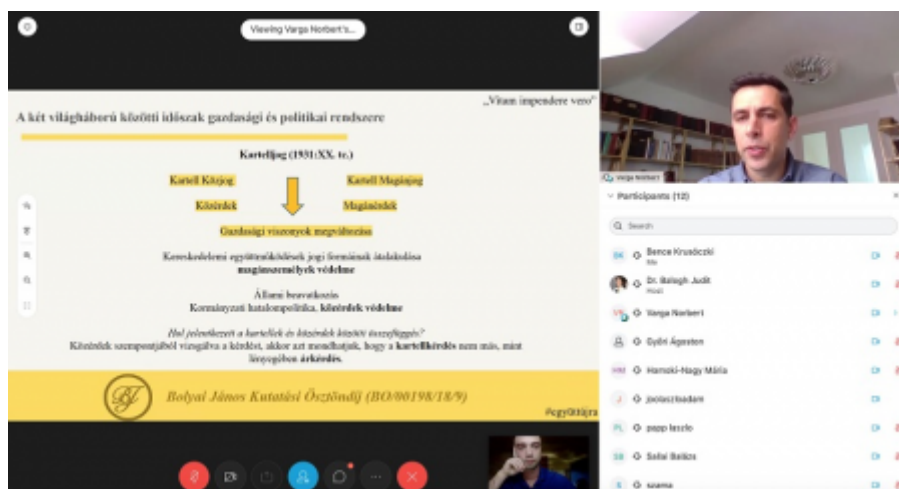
Viewing Varga Norbert's...

„Vitam impendere vero"

A két világháború közötti időszak gazdasági és politikai rendszere

Karteljog (1931:XX. tc.)

Kartell Köz­jog

Kartell Magánjog

Közérdek

Magánérdek

Gazdasági viszonyok megváltozása

Kereskedelemi együttműködések jogi formáinak átalakulása
magánszemélyek védelme

Állami beavatkozás
Kormányzati hatalompolitika, közérdek védelme

Hol jelentkezett a kartellek és közérdek közötti összefüggés?
Közérdek szempontjából vizsgálva a kérdést, akkor azt mondhatjuk, hogy a kartellkérdés nem más, mint lényegében árkérdés.

Bolyai János Kutatási Ösztöndíj (BO/00198/18/9)

#együttújra

Varga Norbert

Participants (12)

Search

BK Bence Kruséczki
Me

Dr. Balogh Judit
Host

VN Varga Norbert

Győri Ágoston

HM Hamoki-Nagy Mária

J joolaszloadam

PL papp laszlo

SB Sallai Balázs

S szama